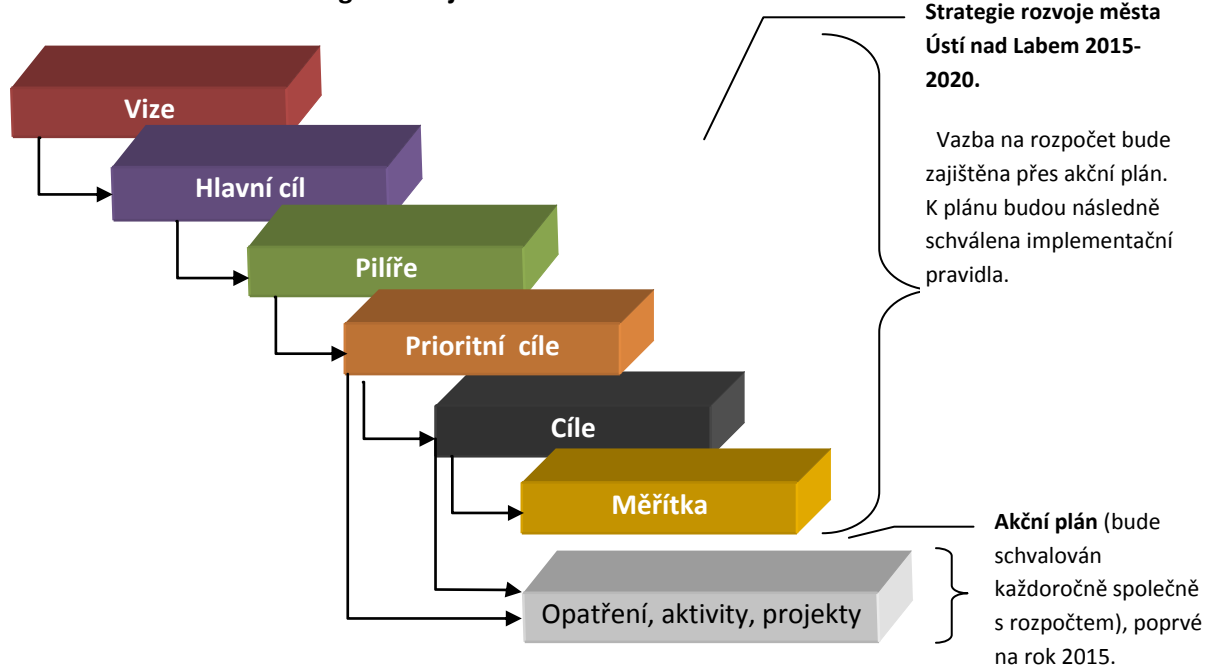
Vize

Hlavní cíl

Pilíře

Prioritní cíle

Cíle

Měřítka

Opatření, aktivity, projekty

**Strategie rozvoje města Ústí nad Labem 2015-2020.**

Vazba na rozpočet bude zajištěna přes akční plán. K plánu budou následně schválena implementační pravidla.

**Akční plán** (bude schvalován každoročně společně s rozpočtem), poprvé na rok 2015.